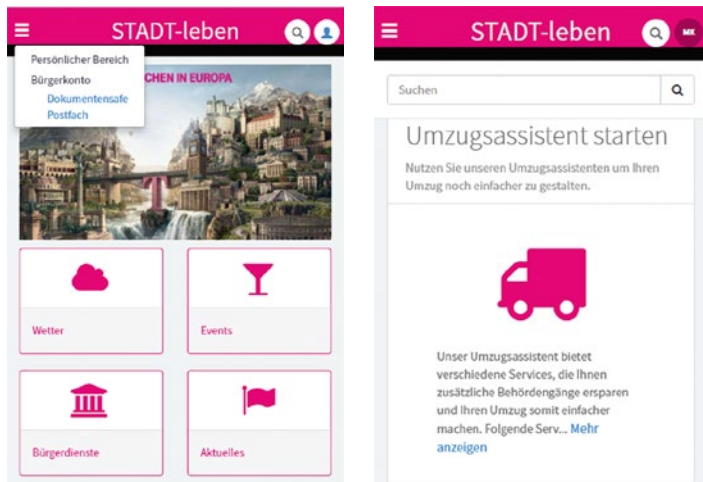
STADT-leben

Persönlicher Bereich
Bürgerkonto
Dokumentensafe
Postfach

CHEN IN EUROPA

Wetter

Events

Bürgerdienste

Aktuelles

STADT-leben

MK

Suchen

Umzugsassistent starten

Nutzen Sie unseren Umzugsassistenten um Ihren Umzug noch einfacher zu gestalten.

Unser Umzugsassistent bietet verschiedene Services, die Ihnen zusätzliche Behördengänge ersparen und Ihren Umzug somit einfacher machen. Folgende Serv... Mehr anzeigen